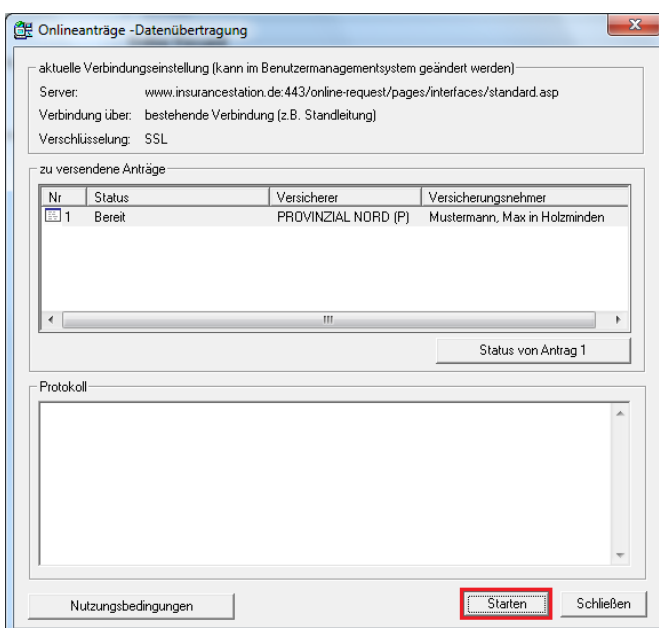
Onlineanträge -Datenübertragung

aktuelle Verbindungseinstellung (kann im Benutzermanagementsystem geändert werden)
Server: www.insurancestation.de:443/online-request/pages/interfaces/standard.asp
Verbindung über: bestehende Verbindung (z.B. Standleitung)
Verschlüsselung: SSL

zu versendende Anträge

| Nr | Status | Versicherer | Versicherungsnehmer |
|---|---|---|---|
| 1 | Bereit | PROVINZIAL NORD (P) | Mustermann, Max in Holzminden |

Status von Antrag 1

Protokoll

Nutzungsbedingungen

Starten

Schließen